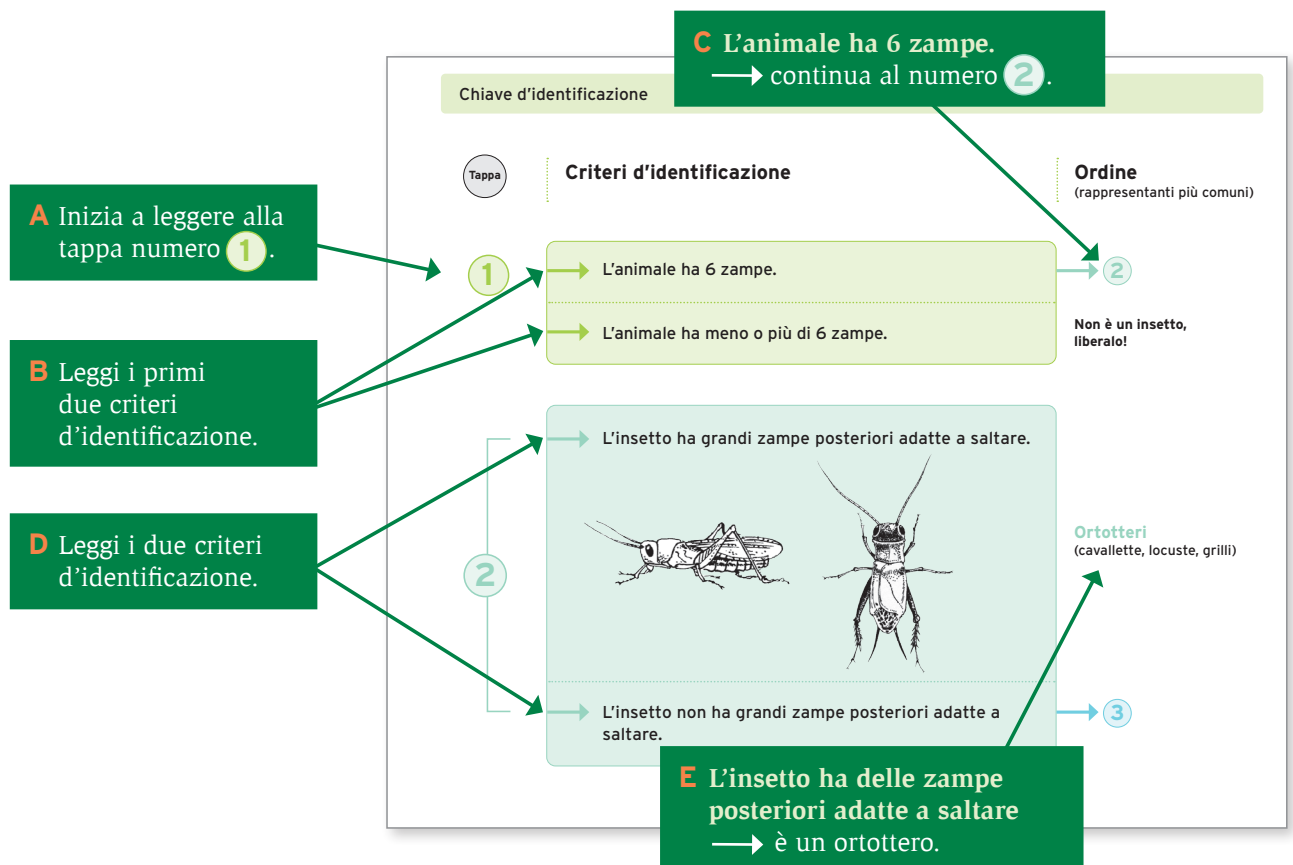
C L'animale ha 6 zampe.
⟶ continua al numero 2.

Chiave d'identificazione

Tappa

Criteri d'identificazione

Ordine
(rappresentanti più comuni)

A Inizia a leggere alla tappa numero 1.

1

L'animale ha 6 zampe.

2

L'animale ha meno o più di 6 zampe.

Non è un insetto, liberalo!

B Leggi i primi due criteri d'identificazione.

L'insetto ha grandi zampe posteriori adatte a saltare.

D Leggi i due criteri d'identificazione.

2

Ortotteri
(cavallette, locuste, grilli)

L'insetto non ha grandi zampe posteriori adatte a saltare.

3

E L'insetto ha delle zampe posteriori adatte a saltare
⟶ è un ortottero.